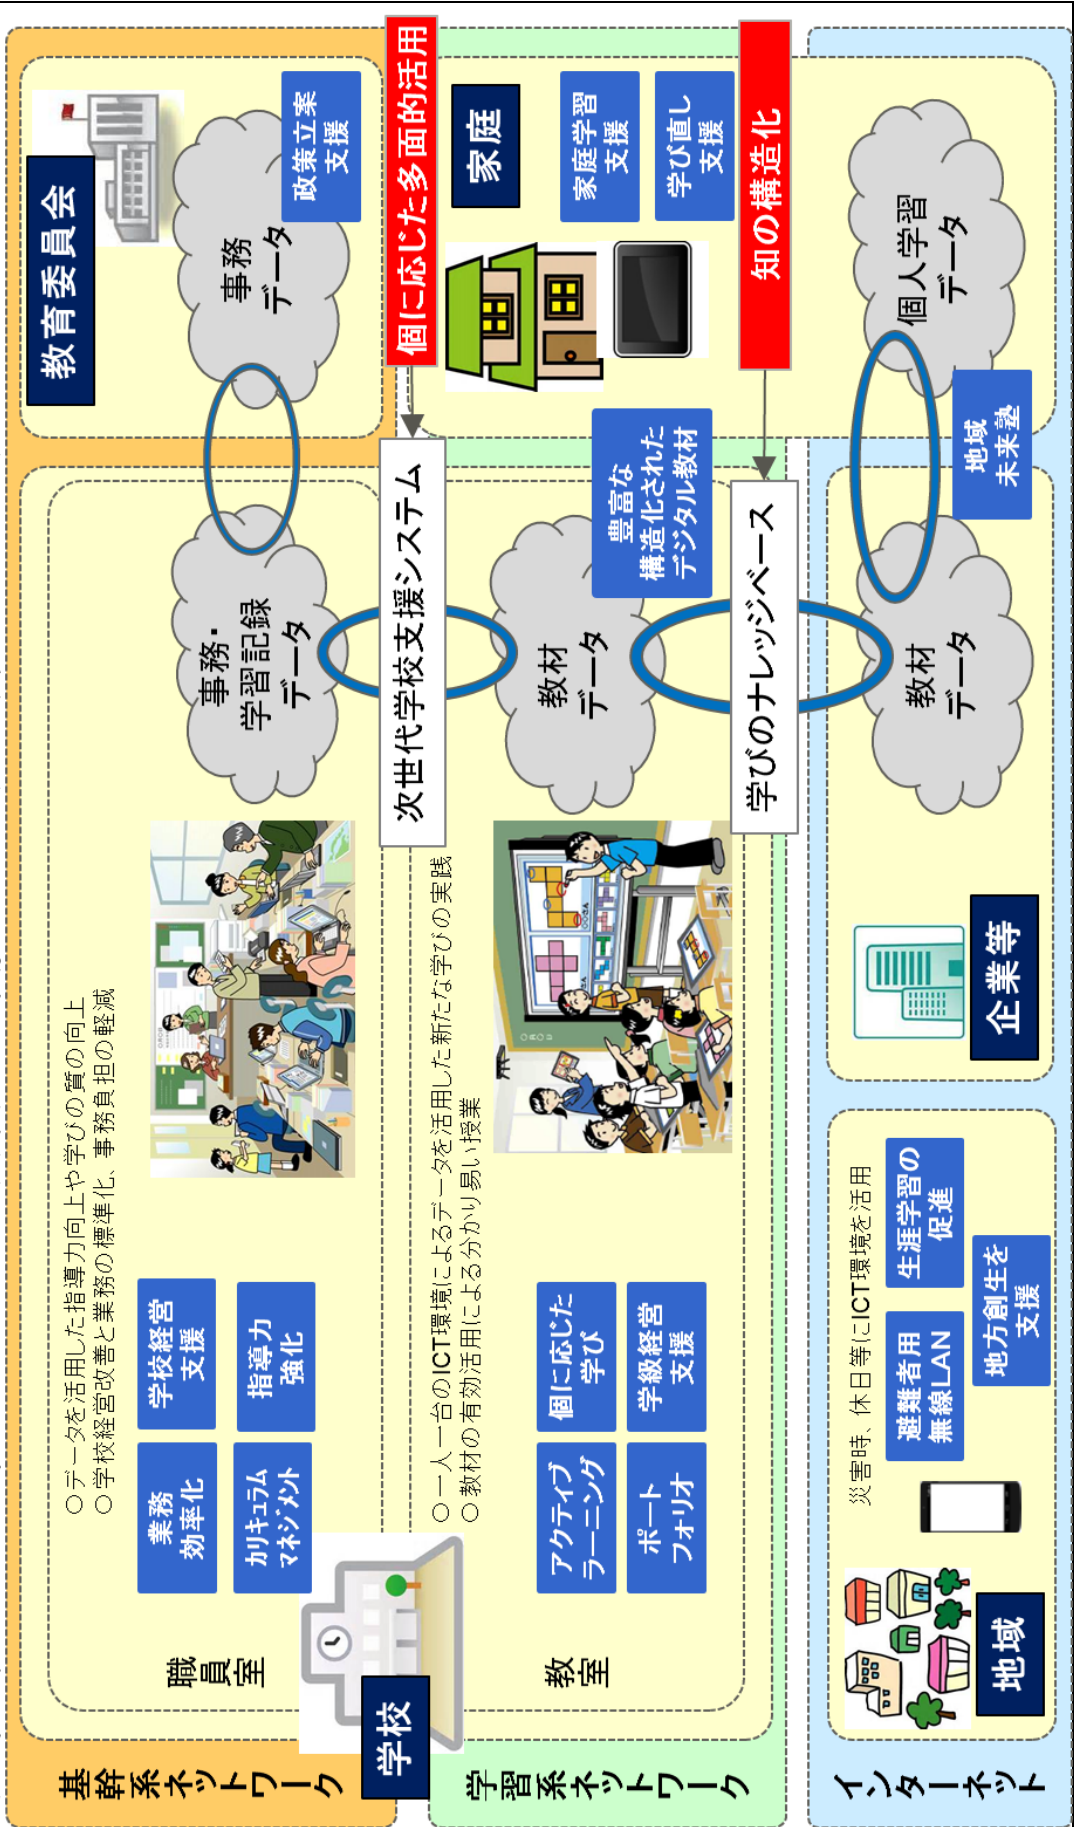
教育委員会

政策立案支援

事務データ

個に応じた多面的活用

家庭

家庭学習支援

学び直し支援

知の構造化

個人学習データ

地域未来塾

事務・学習記録データ

次世代学校支援システム

教材データ

豊富な構造化されたデジタル教材

学びのナレッジベース

教材データ

企業等

○データを活用した指導力向上や学びの質の向上
○学校経営改善と業務の標準化、事務負担の軽減

学校経営支援

指導力強化

業務効率化

カリキュラムマネジメント

職員室

学校

○一人一台のICT環境によるデータを活用した新たな学びの実践
○教材の有効活用による分かり易い授業

個に応じた学び

学級経営支援

アクティブラーニング

ポートフォリオ

教室

災害時、休日等にICT環境を活用

生涯学習の促進

避難者用無線LAN

地方創生を支援

地域

基幹系ネットワーク

学習系ネットワーク

インターネット